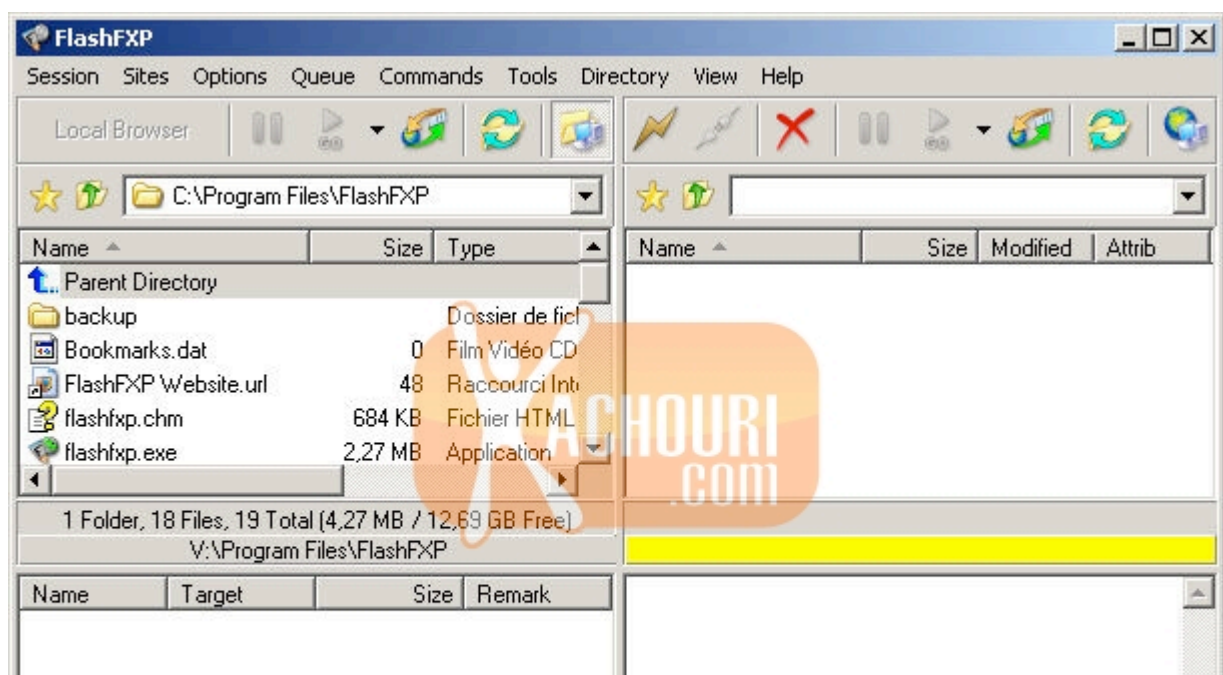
FlashFXP

Session Sites Options Queue Commands Tools Directory View Help

Local Browser

C:\Program Files\FlashFXP

| Name | Size | Type |
|---|---|---|
| Parent Directory | | |
| backup | | Dossier de fic |
| Bookmarks.dat | 0 | Film Vidéo CD |
| FlashFXP Website.url | 48 | Raccourci Int |
| flashfxp.chm | 684 KB | Fichier HTML |
| flashfxp.exe | 2,27 MB | Application |

| Name | Size | Modified | Attrib |
|---|---|---|---|

1 Folder, 18 Files, 19 Total (4,27 MB / 12,69 GB Free)
V:\Program Files\FlashFXP

| Name | Target | Size | Remark |
|---|---|---|---|

ACHOURI .COM